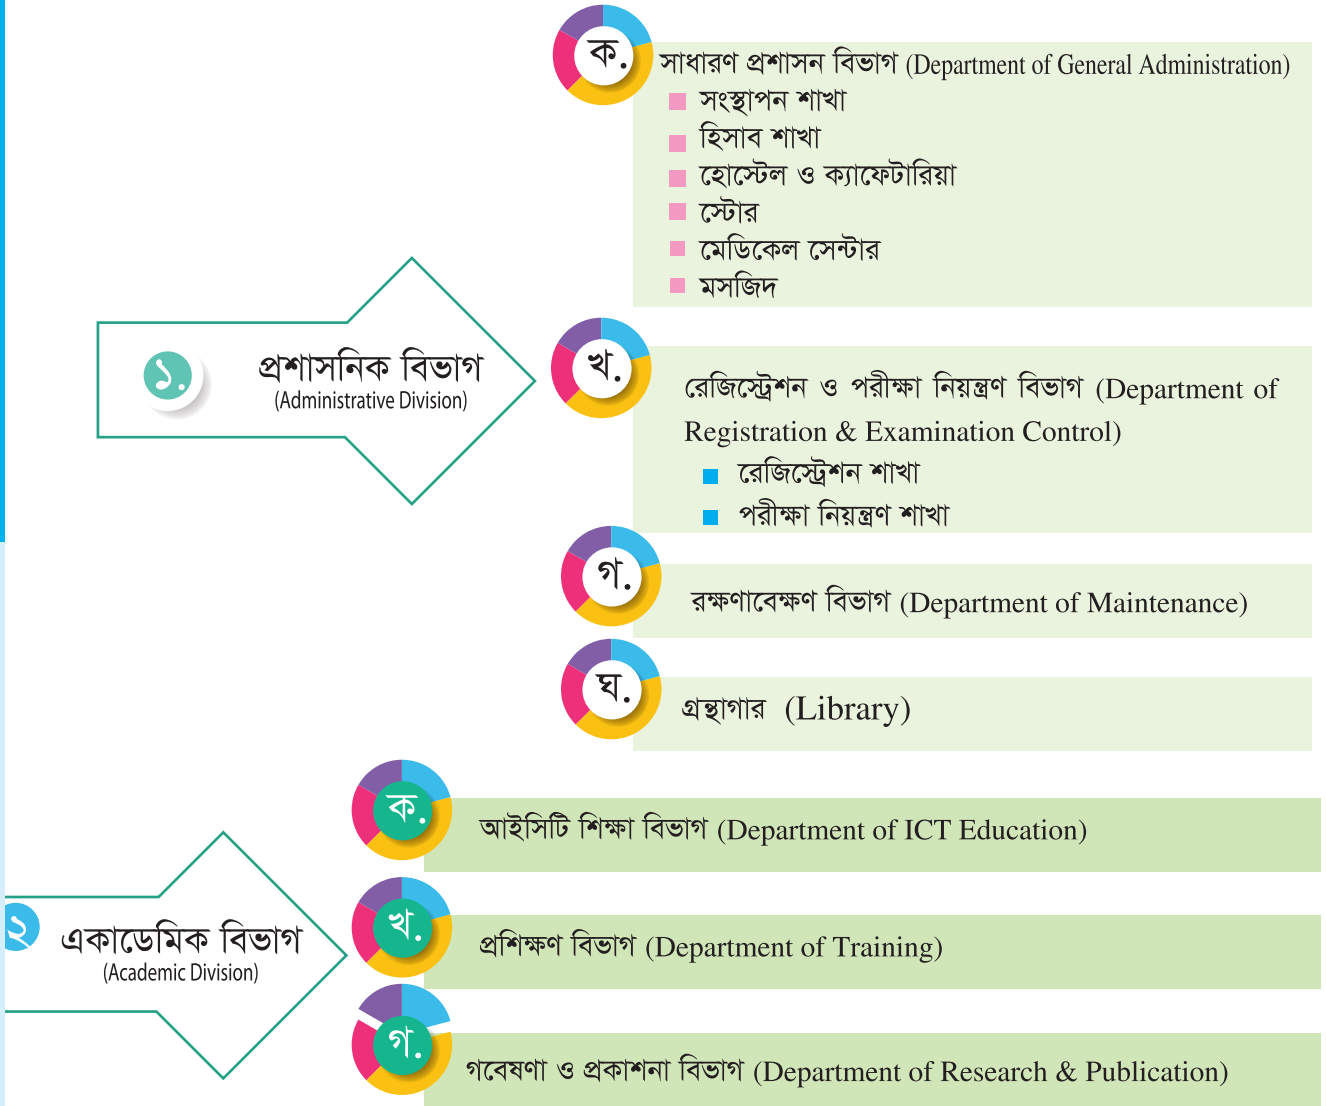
১. প্রশাসনিক বিভাগ (Administrative Division)

ক. সাধারণ প্রশাসন বিভাগ (Department of General Administration)
- সংস্থাপন শাখা
- হিসাব শাখা
- হোস্টেল ও ক্যাফেটারিয়া
- স্টোর
- মেডিকেল সেন্টার
- মসজিদ

খ. রেজিস্ট্রেশন ও পরীক্ষা নিয়ন্ত্রণ বিভাগ (Department of Registration & Examination Control)
- রেজিস্ট্রেশন শাখা
- পরীক্ষা নিয়ন্ত্রণ শাখা

গ. রক্ষণাবেক্ষণ বিভাগ (Department of Maintenance)

ঘ. গ্রন্থাগার (Library)

২ একাডেমিক বিভাগ (Academic Division)

ক. আইসিটি শিক্ষা বিভাগ (Department of ICT Education)

খ. প্রশিক্ষণ বিভাগ (Department of Training)

গ. গবেষণা ও প্রকাশনা বিভাগ (Department of Research & Publication)